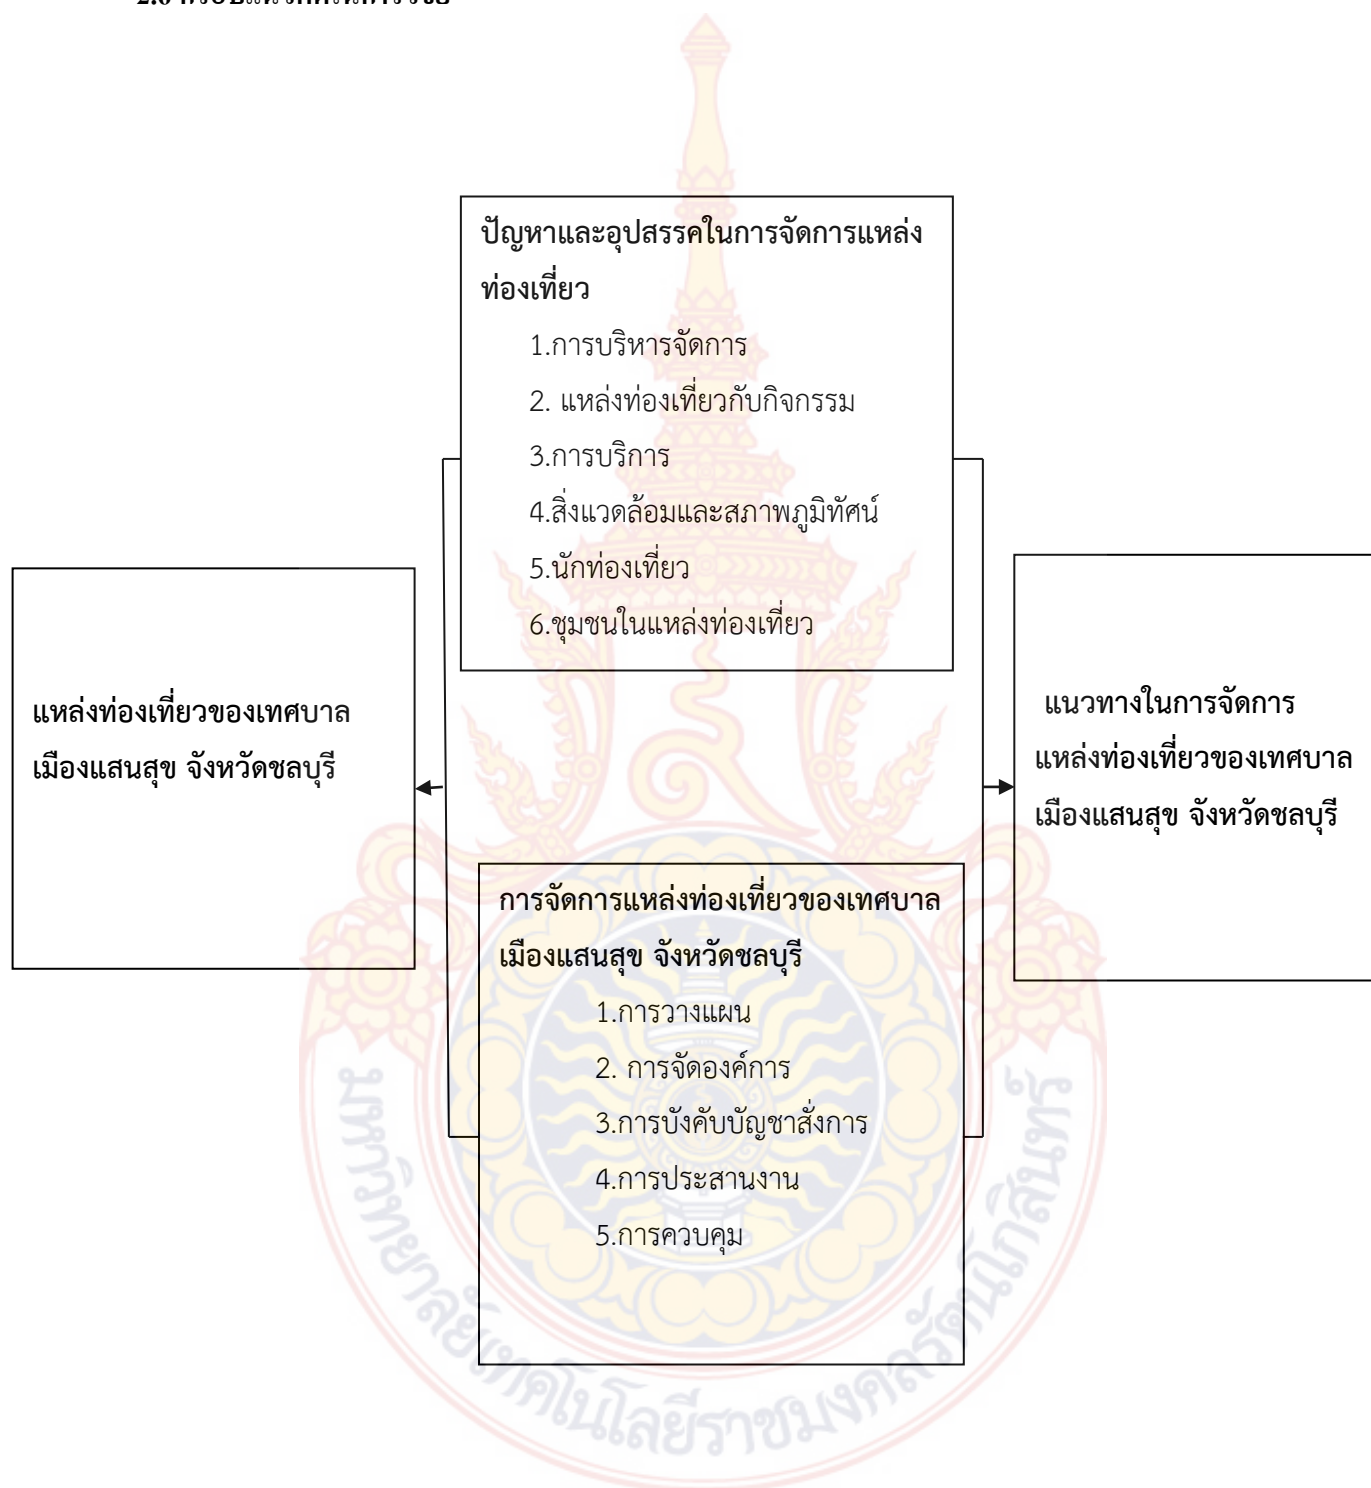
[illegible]

ปัญหาและอุปสรรคในการจัดการแหล่งท่องเที่ยว

1.การบริหารจัดการ

2. แหล่งท่องเที่ยวกับกิจกรรม

3.การบริการ

4.สิ่งแวดล้อมและสภาพภูมิทัศน์

5.นักท่องเที่ยว

6.ชุมชนในแหล่งท่องเที่ยว

แหล่งท่องเที่ยวของเทศบาลเมืองแสนสุข จังหวัดชลบุรี

แนวทางในการจัดการแหล่งท่องเที่ยวของเทศบาลเมืองแสนสุข จังหวัดชลบุรี

การจัดการแหล่งท่องเที่ยวของเทศบาลเมืองแสนสุข จังหวัดชลบุรี

1.การวางแผน

2. การจัดองค์การ

3.การบังคับบัญชาสั่งการ

4.การประสานงาน

5.การควบคุม

มหาวิทยาลัยเทคโนโลยีราชมงคลรัตนโกสินทร์